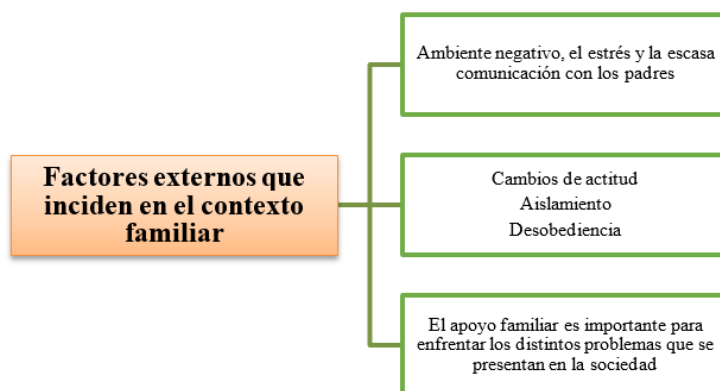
Factores externos que inciden en el contexto familiar

Ambiente negativo, el estrés y la escasa comunicación con los padres

Cambios de actitud
Aislamiento
Desobediencia

El apoyo familiar es importante para enfrentar los distintos problemas que se presentan en la sociedad